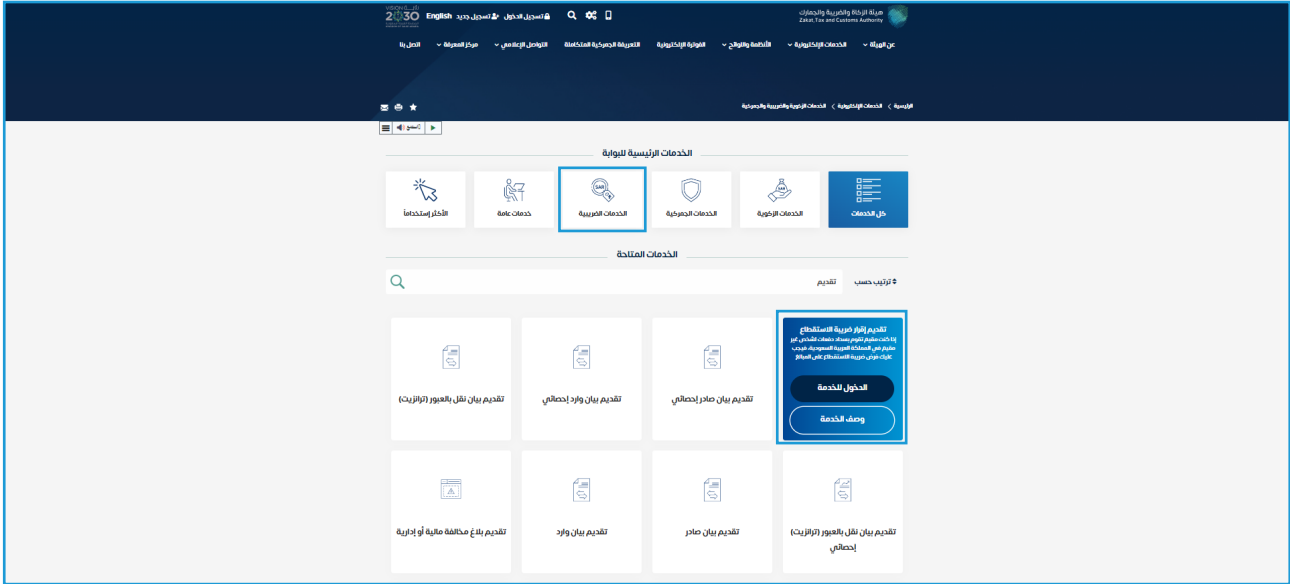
هيئة الزكاة والضريبة والجمارك
Zakat, Tax and Customs Authority

VISION 2030

English تسجيل جديد تسجيل الدخول

عن الهيئة الخدمات الإلكترونية الأنظمة واللوائح الفاتورة الإلكترونية التعريفة الجمركية المتكاملة التواصل الإعلامي مركز المعرفة اتصل بنا

الرئيسية > الخدمات الإلكترونية > الخدمات الزكوية والضريبية والجمركية

استمع

الخدمات الرئيسية للبوابة

كل الخدمات

الخدمات الزكوية

الخدمات الجمركية

الخدمات الضريبية

خدمات عامة

الأكثر إستخداماً

الخدمات المتاحة

ترتيب حسب

تقديم

تقديم إقرار ضريبة الاستقطاع

إذا كنت مقيم تقوم بسداد دفعات لشخص غير مقيم في المملكة العربية السعودية، فيجب عليك فرض ضريبة الاستقطاع على المبالغ

الدخول للخدمة

وصف الخدمة

تقديم بيان صادر إحصائي

تقديم بيان وارد إحصائي

تقديم بيان نقل بالعبور (ترانزيت)

تقديم بيان نقل بالعبور (ترانزيت) إحصائي

تقديم بيان صادر

تقديم بيان وارد

تقديم بلاغ مخالفة مالية أو إدارية